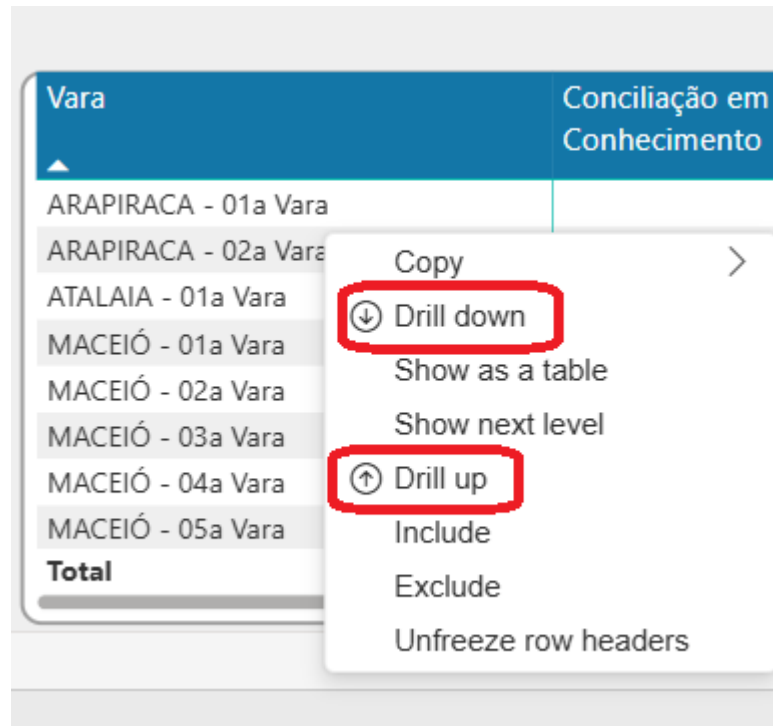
| Vara | Conciliação em Conhecimento |
|---|---|
| ARAPIRACA - 01a Vara | |
| ARAPIRACA - 02a Vara | |
| ATALAIA - 01a Vara | |
| MACEIÓ - 01a Vara | |
| MACEIÓ - 02a Vara | |
| MACEIÓ - 03a Vara | |
| MACEIÓ - 04a Vara | |
| MACEIÓ - 05a Vara | |
| Total | |

Copy
Drill down
Show as a table
Show next level
Drill up
Include
Exclude
Unfreeze row headers